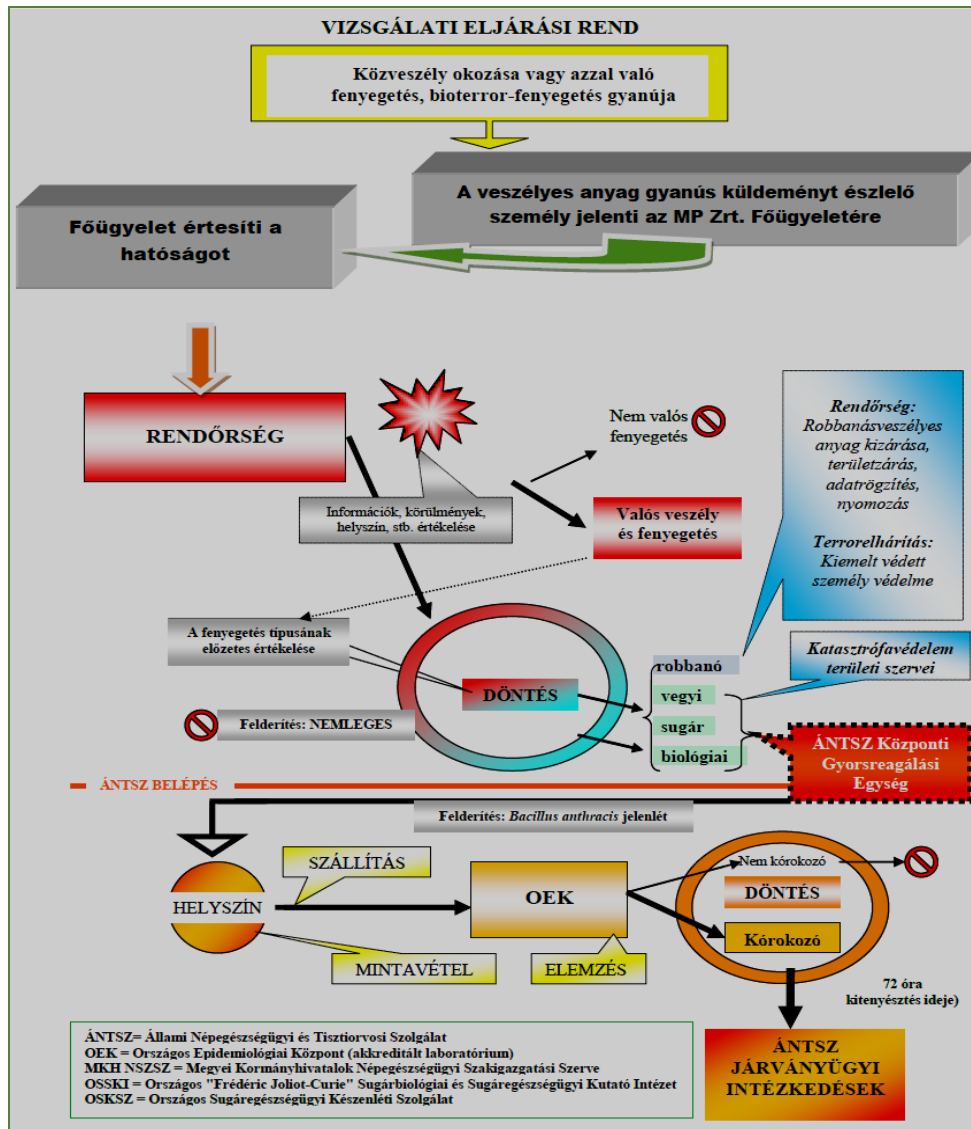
VIZSGÁLATI ELJÁRÁSI REND

Közveszély okozása vagy azzal való fenyegetés, bioterror-fenyegetés gyanúja

A veszélyes anyag gyanús küldeményt észlelő személy jelenti az MP Zrt. Főügyeletére

Főügyelet értesíti a hatóságot

RENDŐRSÉG

Nem valós fenyegetés

Információk, körülmények, helyszín, stb. értékelése

Valós veszély és fenyegetés

Rendőrség: Robbanásveszélyes anyag kizárása, területzárás, adatrögzítés, nyomozás

Terrorelhárítás: Kiemelt védett személy védelme

A fenyegetés típusának előzetes értékelése

DÖNTÉS

Felderítés: NEMLEGES

robbanó

vegyi

sugár

biológiai

Katasztrófavédelem területi szervei

ÁNTSZ Központi Gyorsreagálási Egység

ÁNTSZ BELÉPÉS

Felderítés: Bacillus anthracis jelenlét

SZÁLLÍTÁS

HELYSZÍN

OEK

Nem kórokozó

DÖNTÉS

Kórokozó

MINTAVÉTEL

ELEMZÉS

72 óra kitenyésztés ideje)

ÁNTSZ= Állami Népegészségügyi és Tisztiorvosi Szolgálat
OEK = Országos Epidemiológiai Központ (akkreditált laboratórium)
MKH NSZSZ = Megyei Kormányhivatalok Népegészségügyi Szakigazgatási Szerve
OSSKI = Országos "Frédéric Joliot-Curie" Sugárbiológiai és Sugáregészségügyi Kutató Intézet
OSKSZ = Országos Sugáregészségügyi Készenléti Szolgálat

ÁNTSZ JÁRVÁNYÜGYI INTÉZKEDÉSEK